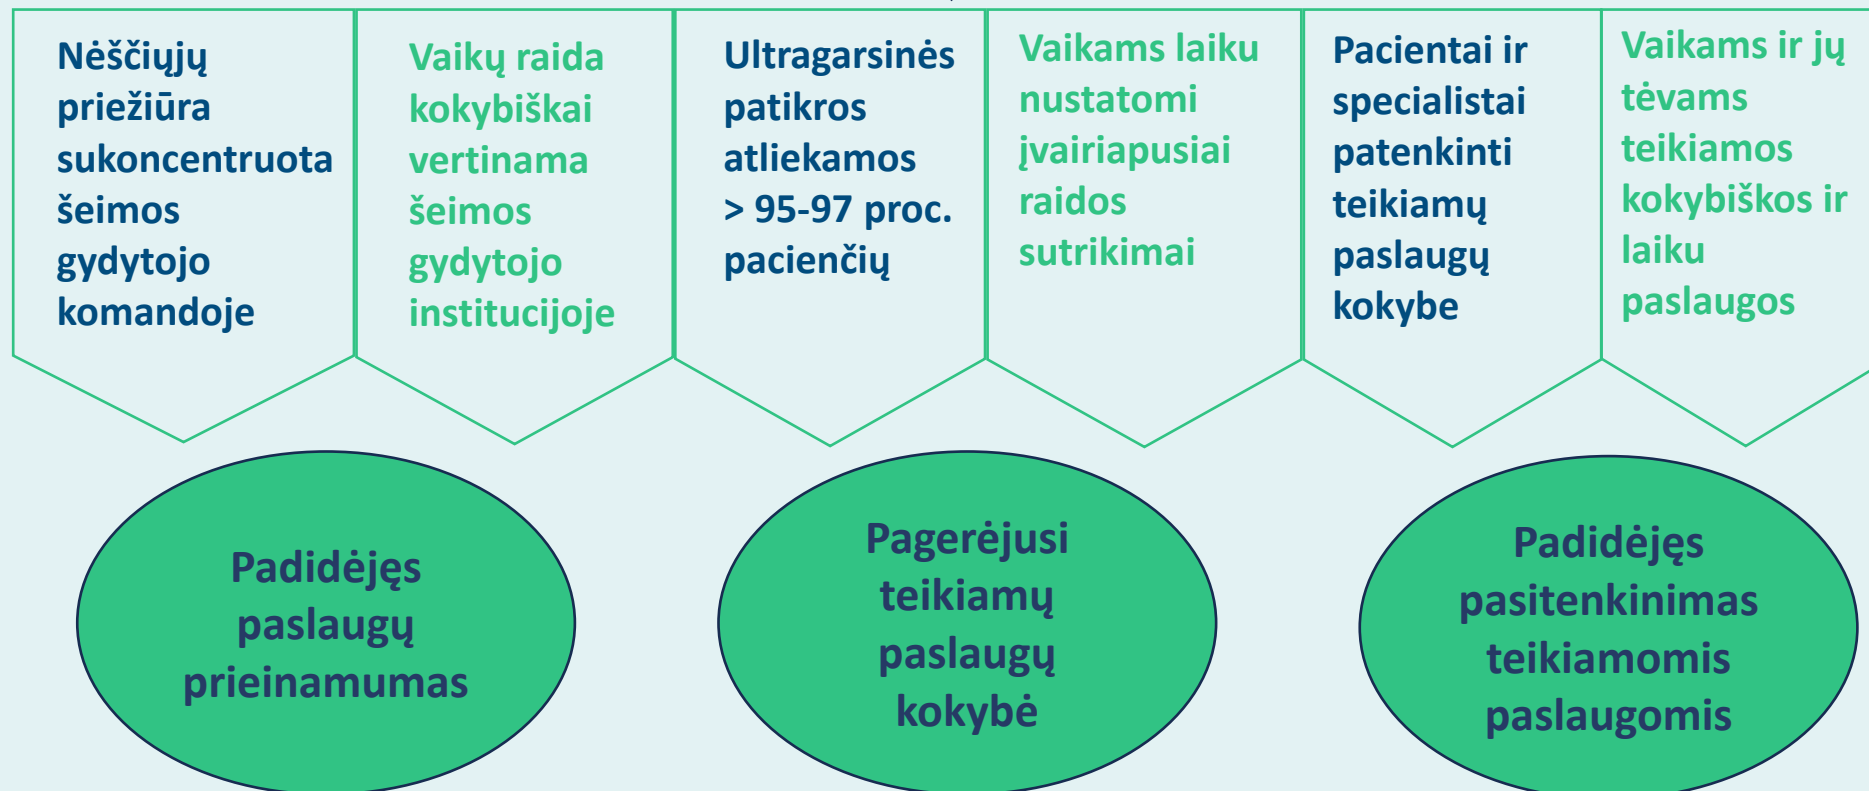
Nėščiųjų priežiūra sukoncentruota šeimos gydytojo komandoje

Vaikų raida kokybiškai vertinama šeimos gydytojo institucijoje

Ultragarsinės patikros atliekamos > 95-97 proc. pacienčių

Vaikams laiku nustatomi įvairiapusiai raidos sutrikimai

Pacientai ir specialistai patenkinti teikiamų paslaugų kokybe

Vaikams ir jų tėvams teikiamos kokybiškos ir laiku paslaugos

Padidėjęs paslaugų prieinamumas

Pagerėjusi teikiamų paslaugų kokybė

Padidėjęs pasitenkinimas teikiamomis paslaugomis